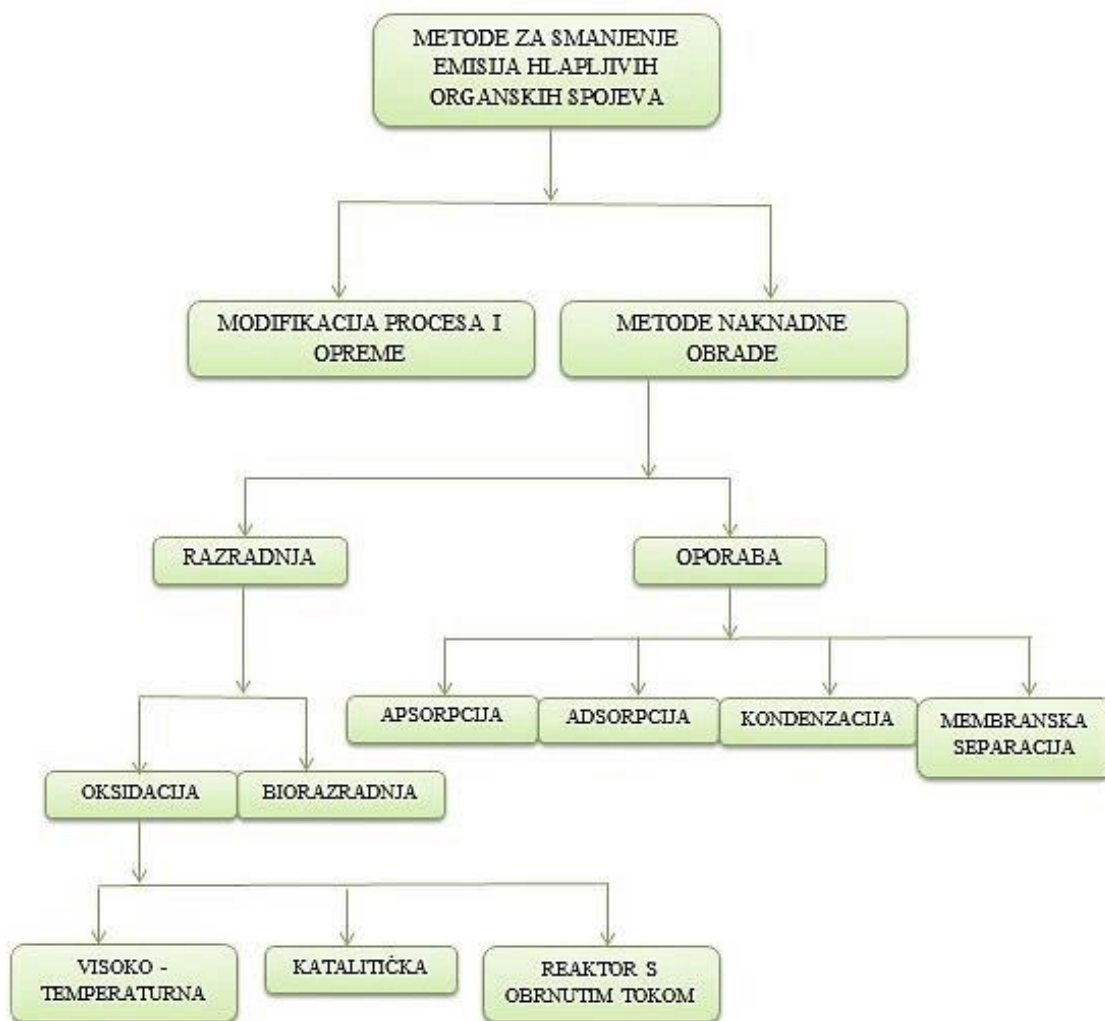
METODE ZA SMANJENJE EMISIJA HLAPLJIVIH ORGANSKIH SPOJEVA

MODIFIKACIJA PROCESA I OPREME

METODE NAKNADNE OBRADE

RAZRADNJA

OPORABA

APSORPCIJA

ADSORPCIJA

KONDENZACIJA

MEMBRANSKA SEPARACIJA

OKSIDACIJA

BIORAZRADNJA

VISOKO - TEMPERATURNA

KATALITIČKA

REAKTOR S OBRNUTIM TOKOM